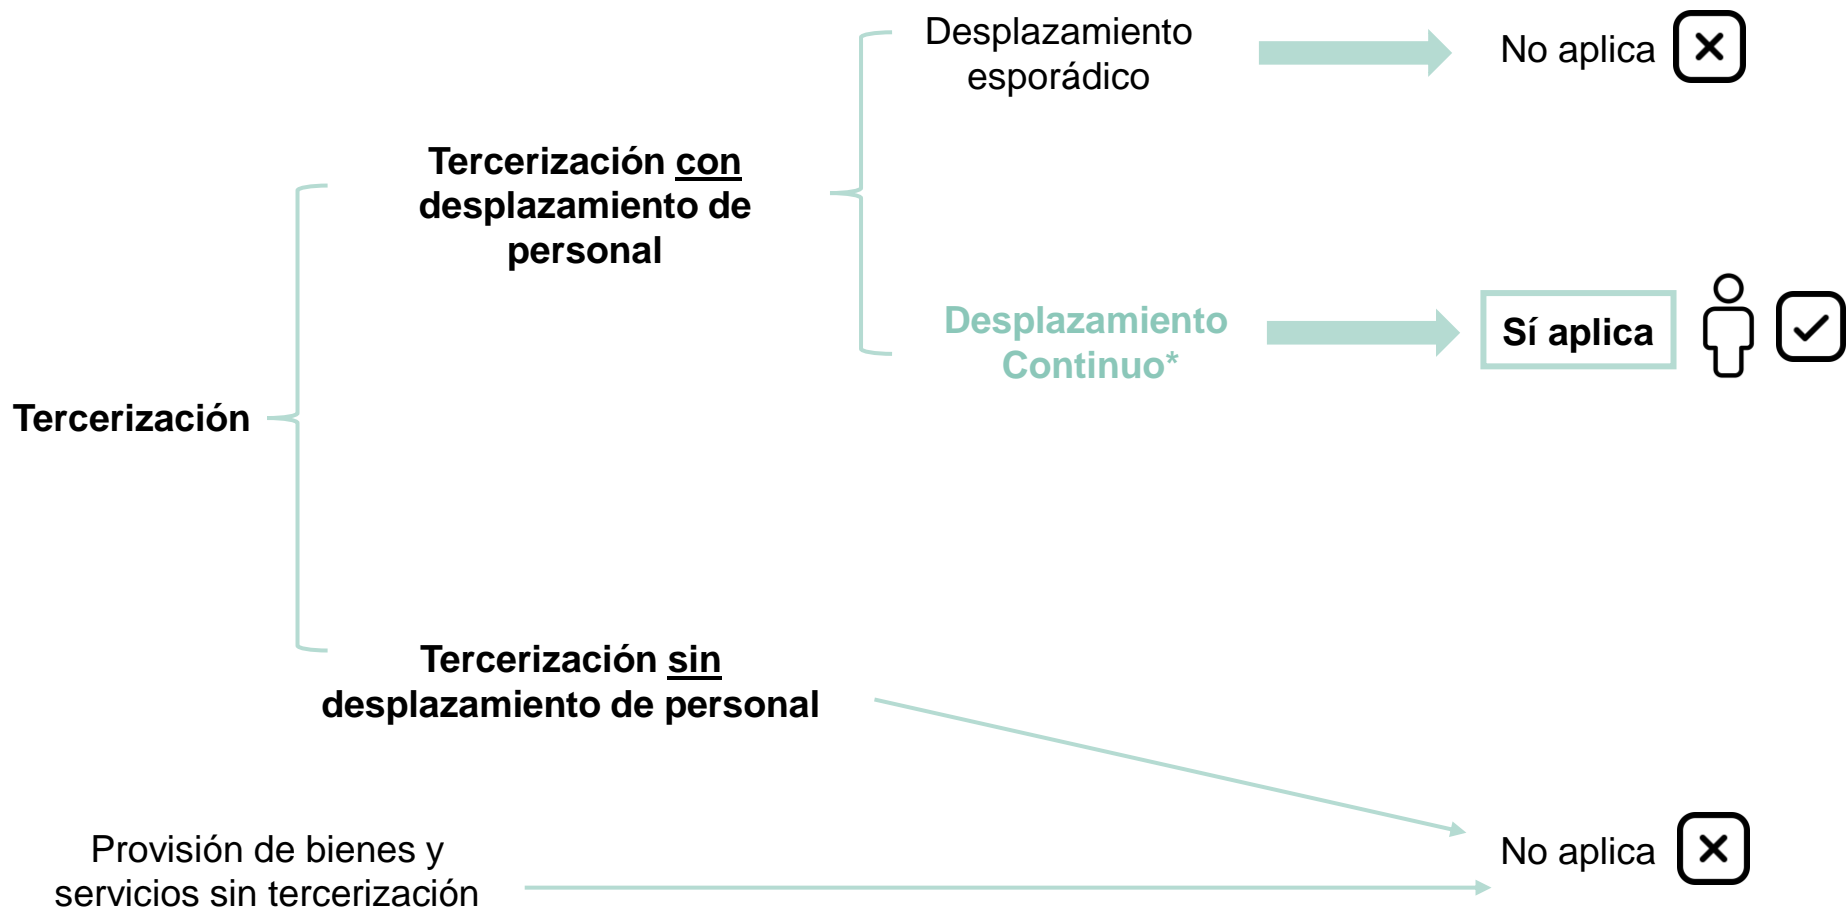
Desplazamiento esporádico

No aplica

Tercerización con desplazamiento de personal

Desplazamiento Continuo*

Sí aplica

Tercerización

Tercerización sin desplazamiento de personal

Provisión de bienes y servicios sin tercerización

No aplica